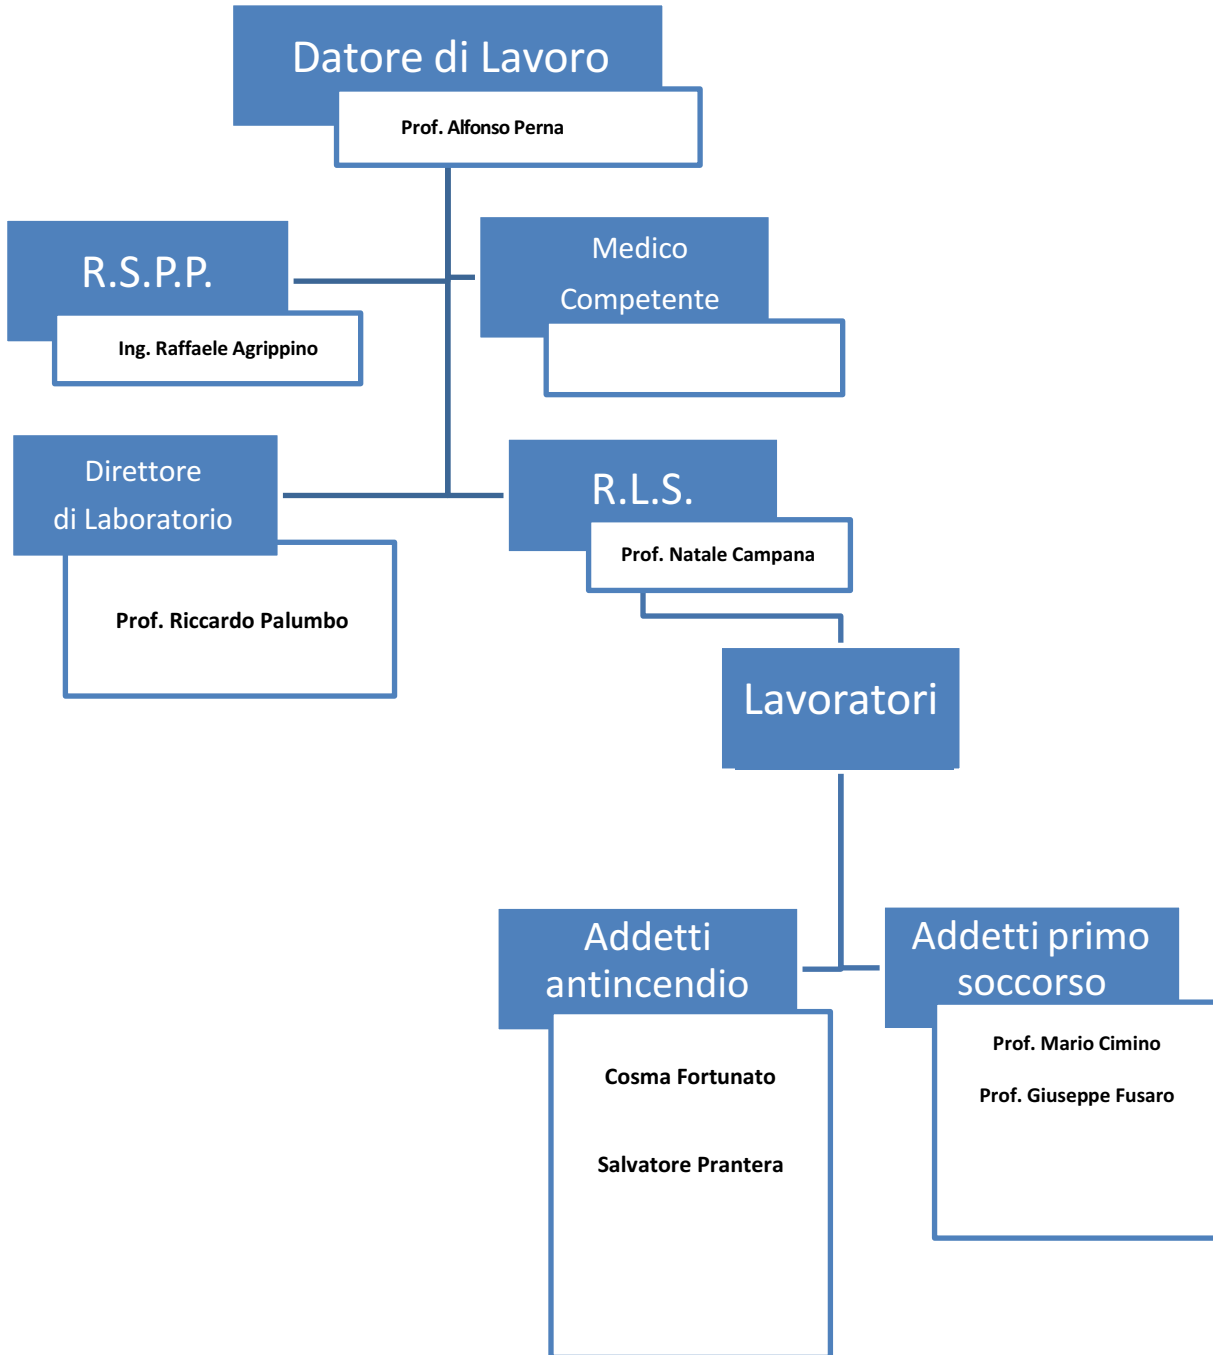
Datore di Lavoro

Prof. Alfonso Perna

R.S.P.P.

Ing. Raffaele Agrippino

Medico Competente

Direttore di Laboratorio

Prof. Riccardo Palumbo

R.L.S.

Prof. Natale Campana

Lavoratori

Addetti antincendio

Cosma Fortunato

Salvatore Prantera

Addetti primo soccorso

Prof. Mario Cimino

Prof. Giuseppe Fusaro